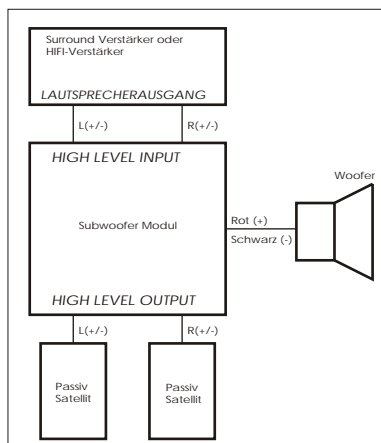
Surround Verstärker oder HIFI-Verstärker

LAUTSPRECHERAUSGANG

L(+/-)

R(+/-)

HIGH LEVEL INPUT

Subwoofer Modul

Rot (+)

Schwarz (-)

Woofer

HIGH LEVEL OUTPUT

L(+/-)

R(+/-)

Passiv Satellit

Passiv Satellit